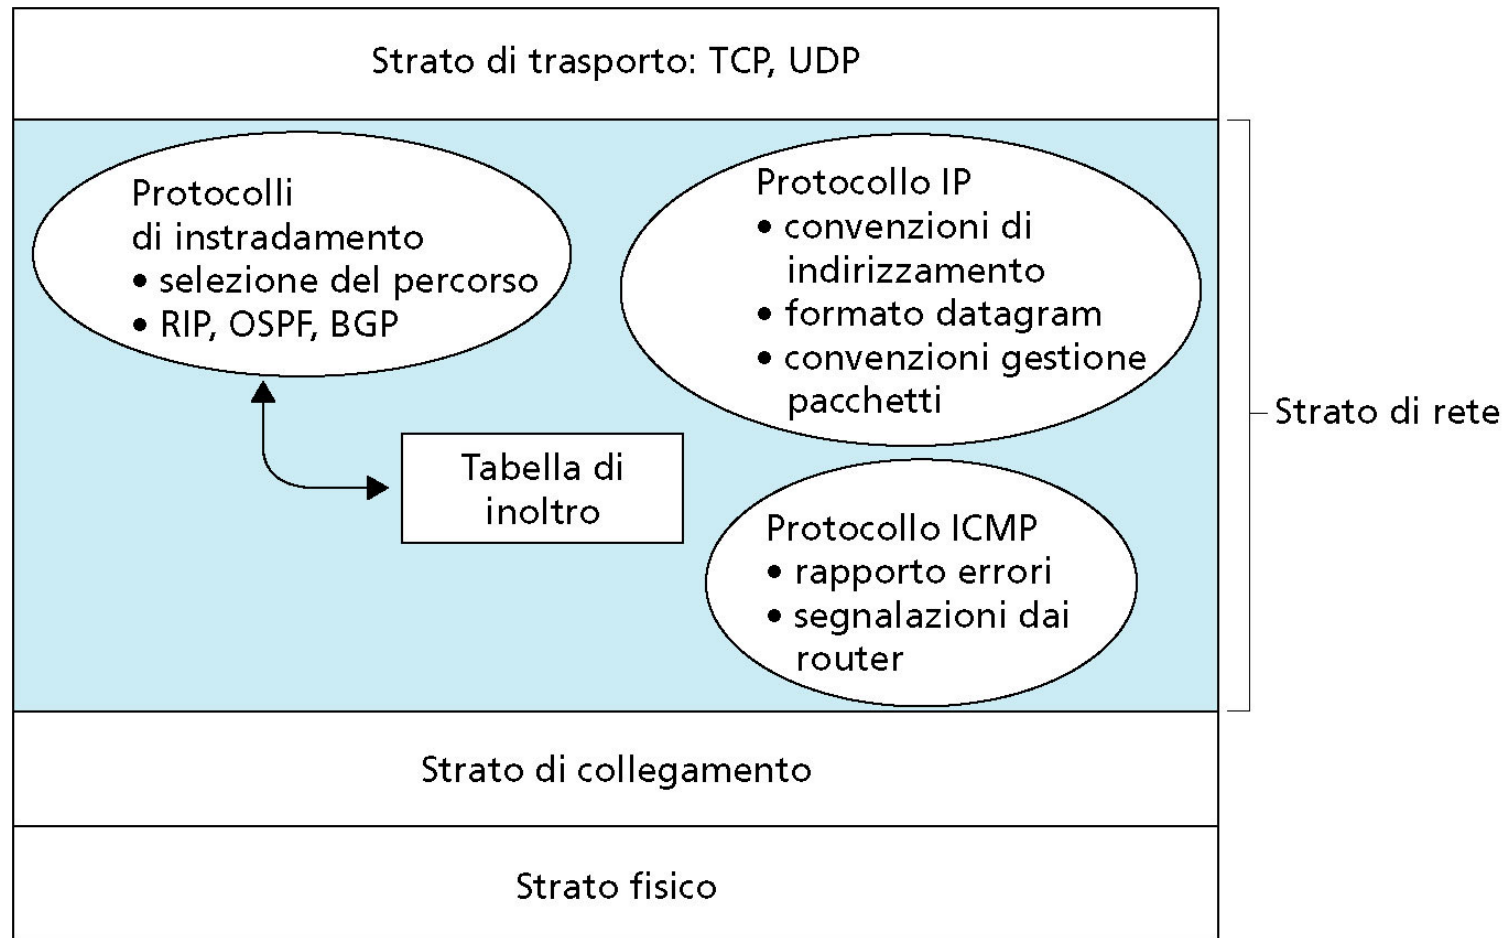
Strato di trasporto: TCP, UDP

Protocolli di instradamento
• selezione del percorso
• RIP, OSPF, BGP

Protocollo IP
• convenzioni di indirizzamento
• formato datagram
• convenzioni gestione pacchetti

Tabella di inoltro

Protocollo ICMP
• rapporto errori
• segnalazioni dai router

Strato di rete

Strato di collegamento

Strato fisico